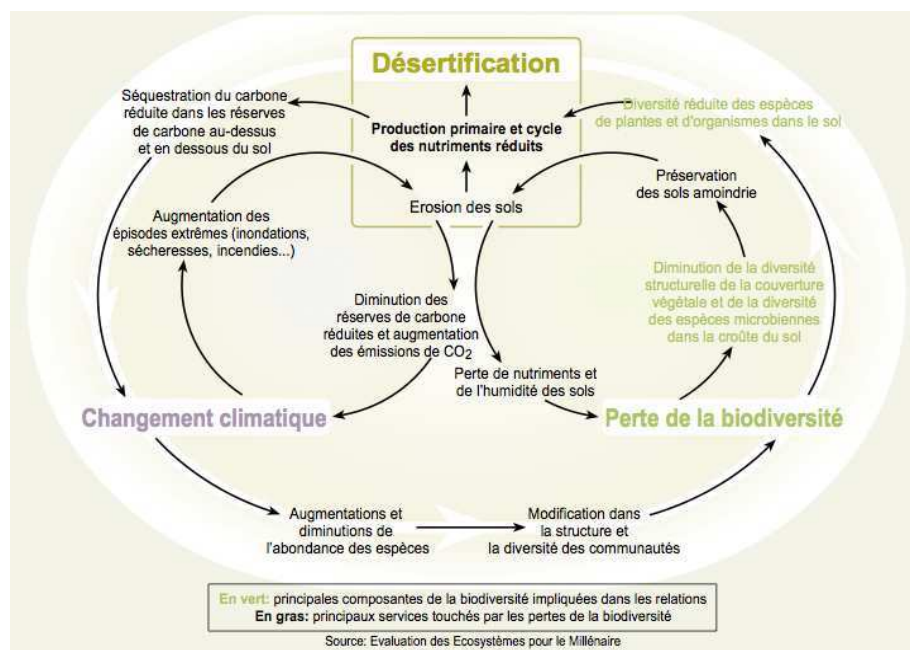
Désertification

Séquestration du carbone réduite dans les réserves de carbone au-dessus et en dessous du sol

Production primaire et cycle des nutriments réduits

Diversité réduite des espèces de plantes et d'organismes dans le sol

Préservation des sols amoindrie

Erosion des sols

Augmentation des épisodes extrêmes (inondations, sécheresses, incendies...)

Diminution des réserves de carbone réduites et augmentation des émissions de $CO_2$

Diminution de la diversité structurelle de la couverture végétale et de la diversité des espèces microbiennes dans la croûte du sol

Perte de nutriments et de l'humidité des sols

Changement climatique

Perte de la biodiversité

Augmentations et diminutions de l'abondance des espèces

Modification dans la structure et la diversité des communautés

En vert: principales composantes de la biodiversité impliquées dans les relations
En gras: principaux services touchés par les pertes de la biodiversité

Source: Evaluation des Ecosystèmes pour le Millénaire